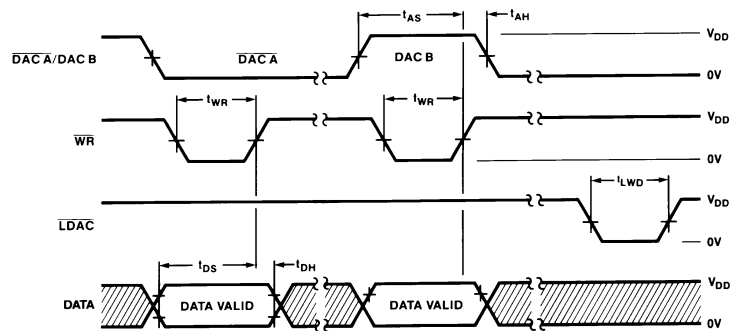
$\overline{\text{DAC A}}$/DAC B

$\overline{\text{DAC A}}$

DAC B

$t_{AS}$

$t_{AH}$

$V_{DD}$

0V

$\overline{\text{WR}}$

$t_{WR}$

$t_{WR}$

$V_{DD}$

0V

$\overline{\text{LDAC}}$

$t_{LWD}$

$V_{DD}$

0V

DATA

$t_{DS}$

$t_{DH}$

DATA VALID

DATA VALID

$V_{DD}$

0V